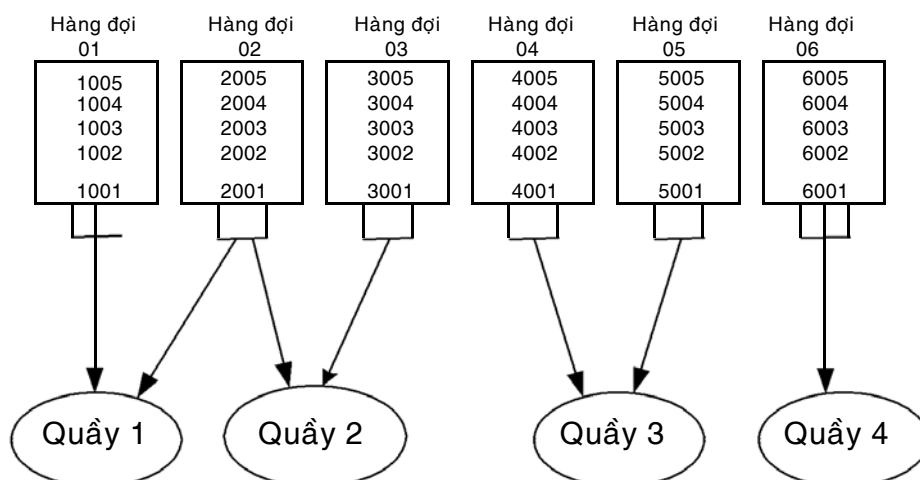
Hàng đợi
01
1005
1004
1003
1002
1001

Hàng đợi
02
2005
2004
2003
2002
2001

Hàng đợi
03
3005
3004
3003
3002
3001

Hàng đợi
04
4005
4004
4003
4002
4001

Hàng đợi
05
5005
5004
5003
5002
5001

Hàng đợi
06
6005
6004
6003
6002
6001

Quầy 1
Quầy 2
Quầy 3
Quầy 4